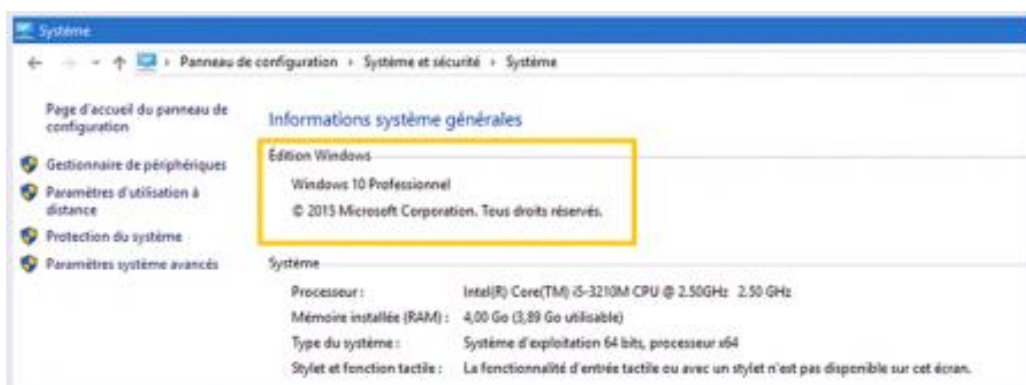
Système

← → ↑ › Panneau de configuration › Système et sécurité › Système

Page d'accueil du panneau de configuration

Gestionnaire de périphériques

Paramètres d'utilisation à distance

Protection du système

Paramètres système avancés

Informations système générales

Édition Windows

Windows 10 Professionnel

© 2015 Microsoft Corporation. Tous droits réservés.

Système

| | |
|---|---|
| Processeur : | Intel(R) Core(TM) i5-3210M CPU @ 2.50GHz 2.50 GHz |
| Mémoire installée (RAM) : | 4,00 Go (3,89 Go utilisable) |
| Type du système : | Système d'exploitation 64 bits, processeur x64 |
| Stylet et fonction tactile : | La fonctionnalité d'entrée tactile ou avec un stylet n'est pas disponible sur cet écran. |